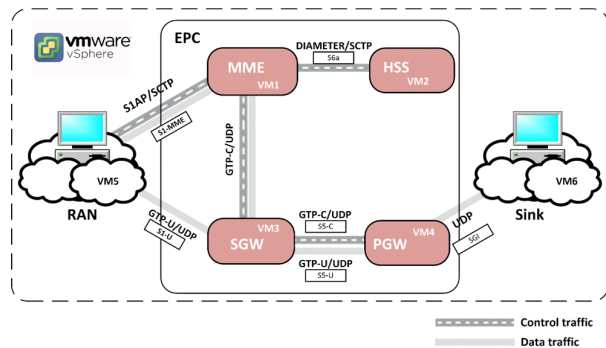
vmware vSphere

EPC

MME VM1

DIAMETER/SCTP

S6a

HSS VM2

S1AP/SCTP

S1-MME

GTP-C/UDP

VM5

RAN

GTP-U/UDP

S1-U

SGW VM3

GTP-C/UDP

S5-C

GTP-U/UDP

S5-U

PGW VM4

UDP

SGi

VM6

Sink

Control traffic

Data traffic